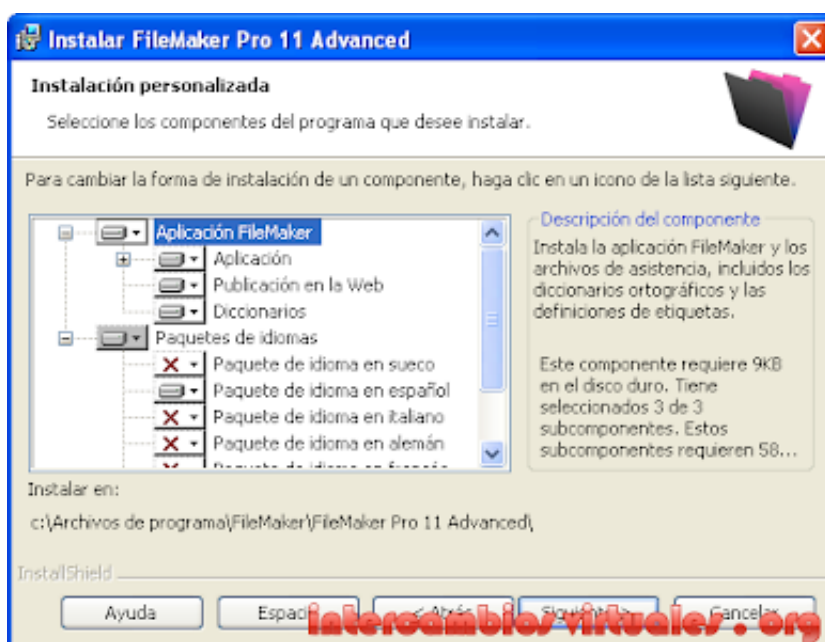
Instalar FileMaker Pro 11 Advanced

Instalación personalizada

Seleccione los componentes del programa que desee instalar.

Para cambiar la forma de instalación de un componente, haga clic en un icono de la lista siguiente.

Aplicación FileMaker
Aplicación
Publicación en la Web
Diccionarios
Paquetes de idiomas
Paquete de idioma en sueco
Paquete de idioma en español
Paquete de idioma en italiano
Paquete de idioma en alemán
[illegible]

Descripción del componente
Instala la aplicación FileMaker y los archivos de asistencia, incluidos los diccionarios ortográficos y las definiciones de etiquetas.

Este componente requiere 9KB en el disco duro. Tiene seleccionados 3 de 3 subcomponentes. Estos subcomponentes requieren 58...

Instalar en:
c:\Archivos de programa\FileMaker\FileMaker Pro 11 Advanced\

InstallShield

Ayuda
Espac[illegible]
< Atrás
Siguiente >
Cancelar

intercambiosvirtuales.org